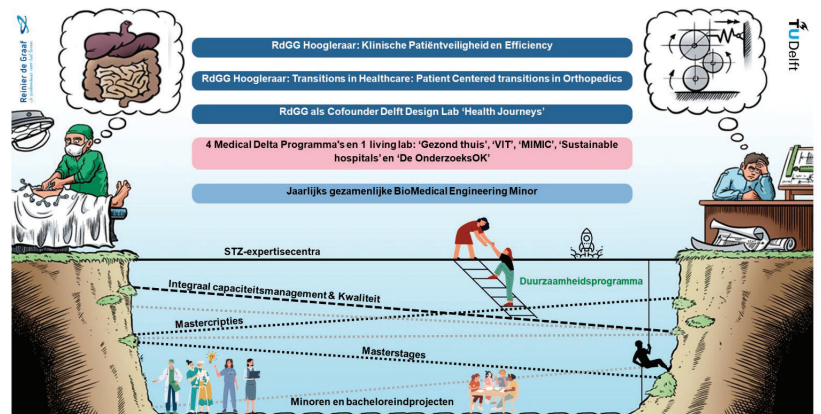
Reinier de Graaf

TU Delft

RdGG Hoogleraar: Klinische Patiëntveiligheid en Efficiency

RdGG Hoogleraar: Transitions in Healthcare: Patient Centered transitions in Orthopedics

RdGG als Cofounder Delft Design Lab 'Health Journeys'

4 Medical Delta Programma's en 1 living lab: 'Gezond thuis', 'VIT', 'MIMIC', 'Sustainable hospitals' en 'De OnderzoeksOK'

Jaarlijks gezamenlijke BioMedical Engineering Minor

STZ-expertisecentra

Duurzaamheidsprogramma

Integraal capaciteitsmanagement & Kwaliteit

Mastercripties

Masterstages

Minoren en bacheloreindprojecten